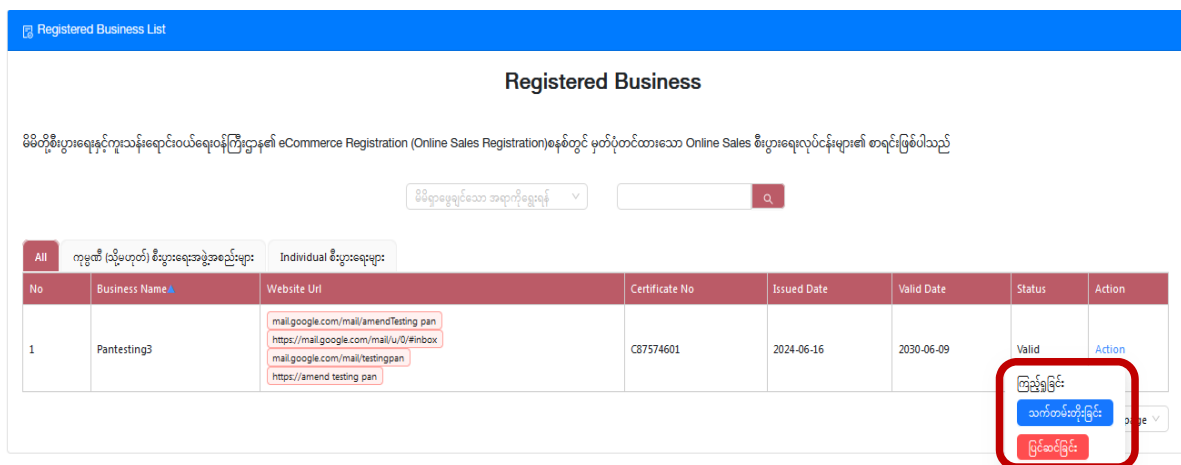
Registered Business List

Registered Business

မိမိတို့စီးပွားရေးနှင့်ကူးသန်းရောင်းဝယ်ရေးဝန်ကြီးဌာန၏ eCommerce Registration (Online Sales Registration)စနစ်တွင် မှတ်ပုံတင်ထားသော Online Sales စီးပွားရေးလုပ်ငန်းများ၏ စာရင်းဖြစ်ပါသည်

မိမိရှာဖွေချင်သော အရာကိုရွေးရန်

All | ကုမ္ပဏီ (သို့မဟုတ်) စီးပွားရေးအဖွဲ့အစည်းများ | Individual စီးပွားရေးများ

| No | Business Name | Website Url | Certificate No | Issued Date | Valid Date | Status | Action |
|---|---|---|---|---|---|---|---|
| 1 | Pantesting3 | mail.google.com/mail/amendTesting pan https://mail.google.com/mail/u/0/#inbox mail.google.com/mail/testingpan https://amend testing pan | C87574601 | 2024-06-16 | 2030-06-09 | Valid | Action |

ကြည့်ရှုခြင်း
သက်တမ်းတိုးခြင်း
ပြင်ဆင်ခြင်း
page